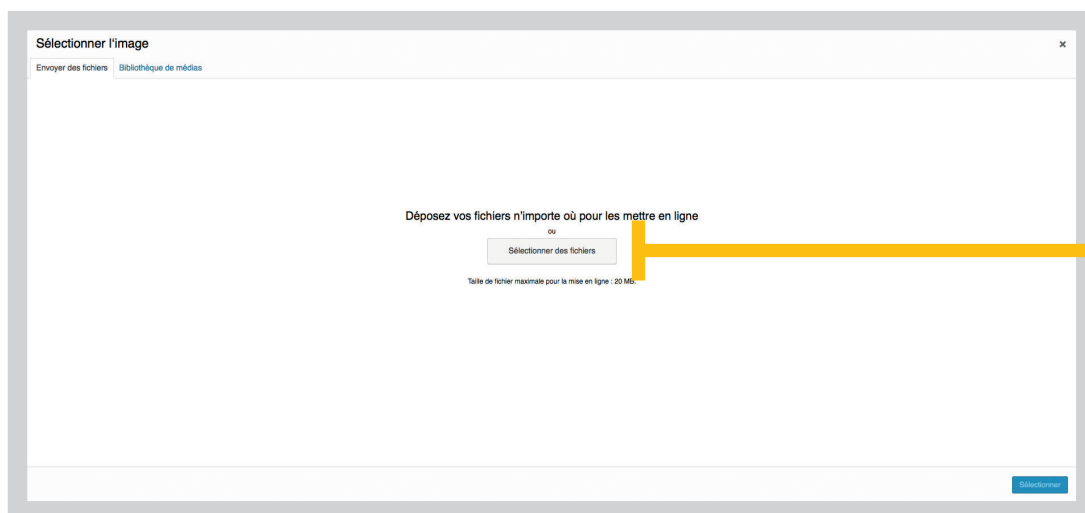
Sélectionner l'image

×

Envoyer des fichiers

Bibliothèque de médias

Déposez vos fichiers n'importe où pour les mettre en ligne

ou

Sélectionner des fichiers

Taille de fichier maximale pour la mise en ligne : 20 MB.

Sélectionner